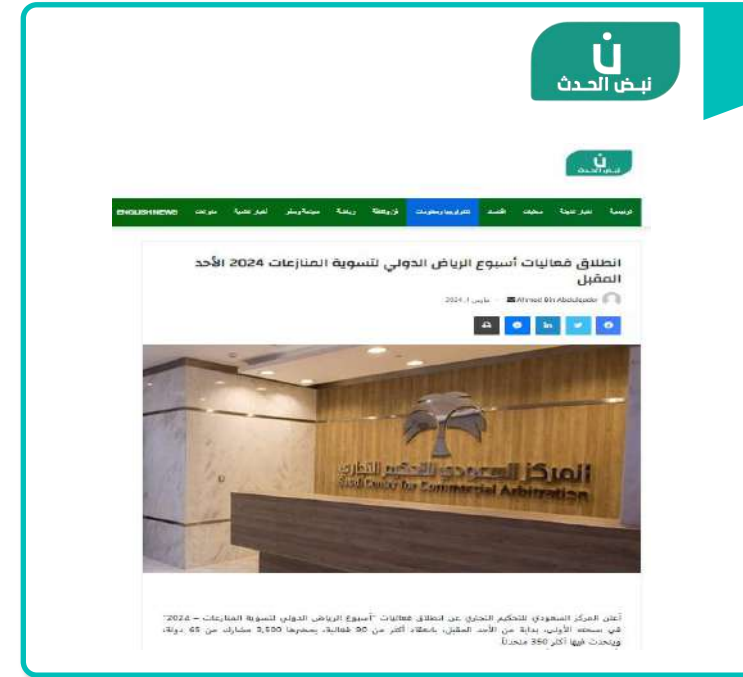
نبض الحدث

نبض الحدث

الرئيسية | أخبار محلية | محليات | اقتصاد | تكنولوجيا ومعلومات | فن وثقافة | رياضة | سياحة وسفر | أخبار عالمية | منوعات | ENGLISH NEWS

انطلاق فعاليات أسبوع الرياض الدولي لتسوية المنازعات 2024 الأحد المقبل

Ahmed Bin Abdulqader · مارس 1, 2024

المركز السعودي للتحكيم التجاري
Saudi Center for Commercial Arbitration

أعلن المركز السعودي للتحكيم التجاري عن انطلاق فعاليات "أسبوع الرياض الدولي لتسوية المنازعات – 2024" في نسخته الأولى، بداية من الأحد المقبل، بانعقاد أكثر من 90 فعالية، يحضرها 3,500 مشارك من 65 دولة، ويتحدث فيها أكثر من 350 متحدثاً.